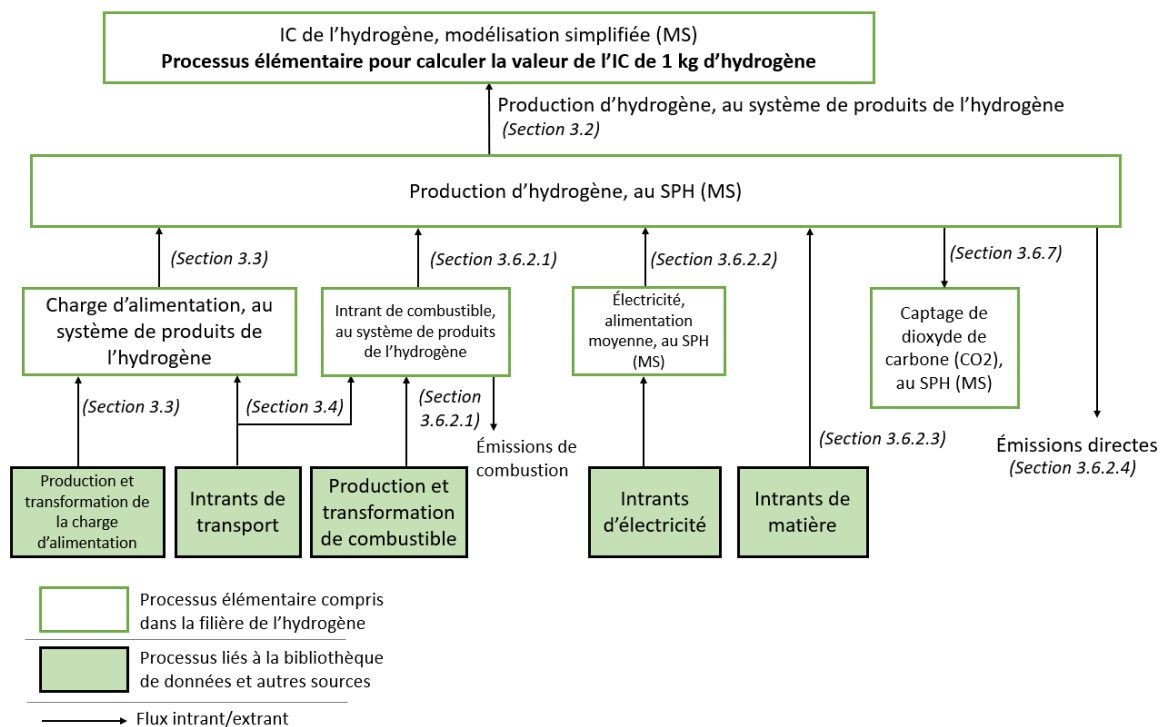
IC de l'hydrogène, modélisation simplifiée (MS)
**Processus élémentaire pour calculer la valeur de l'IC de 1 kg d'hydrogène**

Production d'hydrogène, au système de produits de l'hydrogène
*(Section 3.2)*

Production d'hydrogène, au SPH (MS)

*(Section 3.3)*

*(Section 3.6.2.1)*

*(Section 3.6.2.2)*

*(Section 3.6.7)*

Charge d'alimentation, au système de produits de l'hydrogène

Intrant de combustible, au système de produits de l'hydrogène

Électricité, alimentation moyenne, au SPH (MS)

Captage de dioxyde de carbone (CO2), au SPH (MS)

*(Section 3.3)*

*(Section 3.4)*

*(Section 3.6.2.1)*

Émissions de combustion

*(Section 3.6.2.3)*

Émissions directes
*(Section 3.6.2.4)*

Production et transformation de la charge d'alimentation

Intrants de transport

Production et transformation de combustible

Intrants d'électricité

Intrants de matière

Processus élémentaire compris dans la filière de l'hydrogène

Processus liés à la bibliothèque de données et autres sources

Flux intrant/extrant